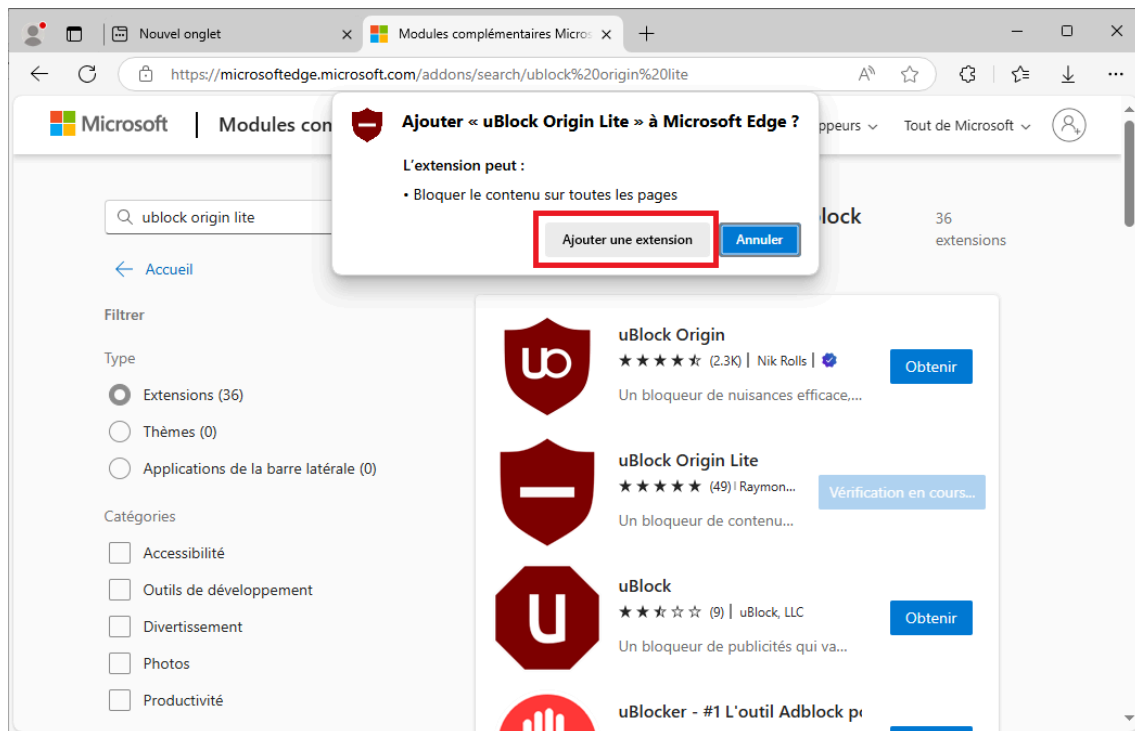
Nouvel onglet
Modules complémentaires Micro

https://microsoftedge.microsoft.com/addons/search/ublock%20origin%20lite

Microsoft | Modules com

Ajouter « uBlock Origin Lite » à Microsoft Edge ?

L'extension peut :

• Bloquer le contenu sur toutes les pages

Ajouter une extension
Annuler

ppeurs
Tout de Microsoft

ublock origin lite

lock
36 extensions

Accueil

Filtrer

Type

Extensions (36)
Thèmes (0)
Applications de la barre latérale (0)

Catégories

Accessibilité
Outils de développement
Divertissement
Photos
Productivité

uBlock Origin
★★★★★ (2.3K) | Nik Rolls |
Un bloqueur de nuisances efficace,...
Obtenir

uBlock Origin Lite
★★★★★ (49) | Raymon...
Un bloqueur de contenu...
Vérification en cours...

uBlock
★★★☆☆ (9) | uBlock, LLC
Un bloqueur de publicités qui va...
Obtenir

uBlocker - #1 L'outil Adblock p